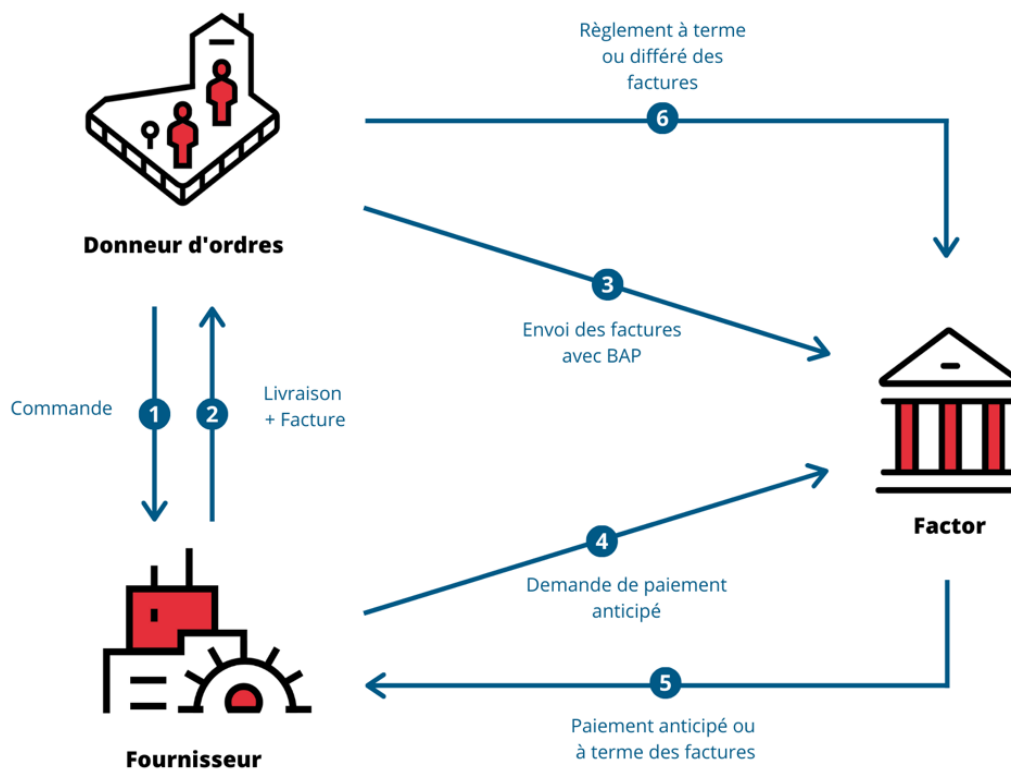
Règlement à terme ou différé des factures

6

Donneur d'ordres

3

Envoi des factures avec BAP

Commande

1

2

Livraison + Facture

Factor

4

Demande de paiement anticipé

5

Paiement anticipé ou à terme des factures

Fournisseur